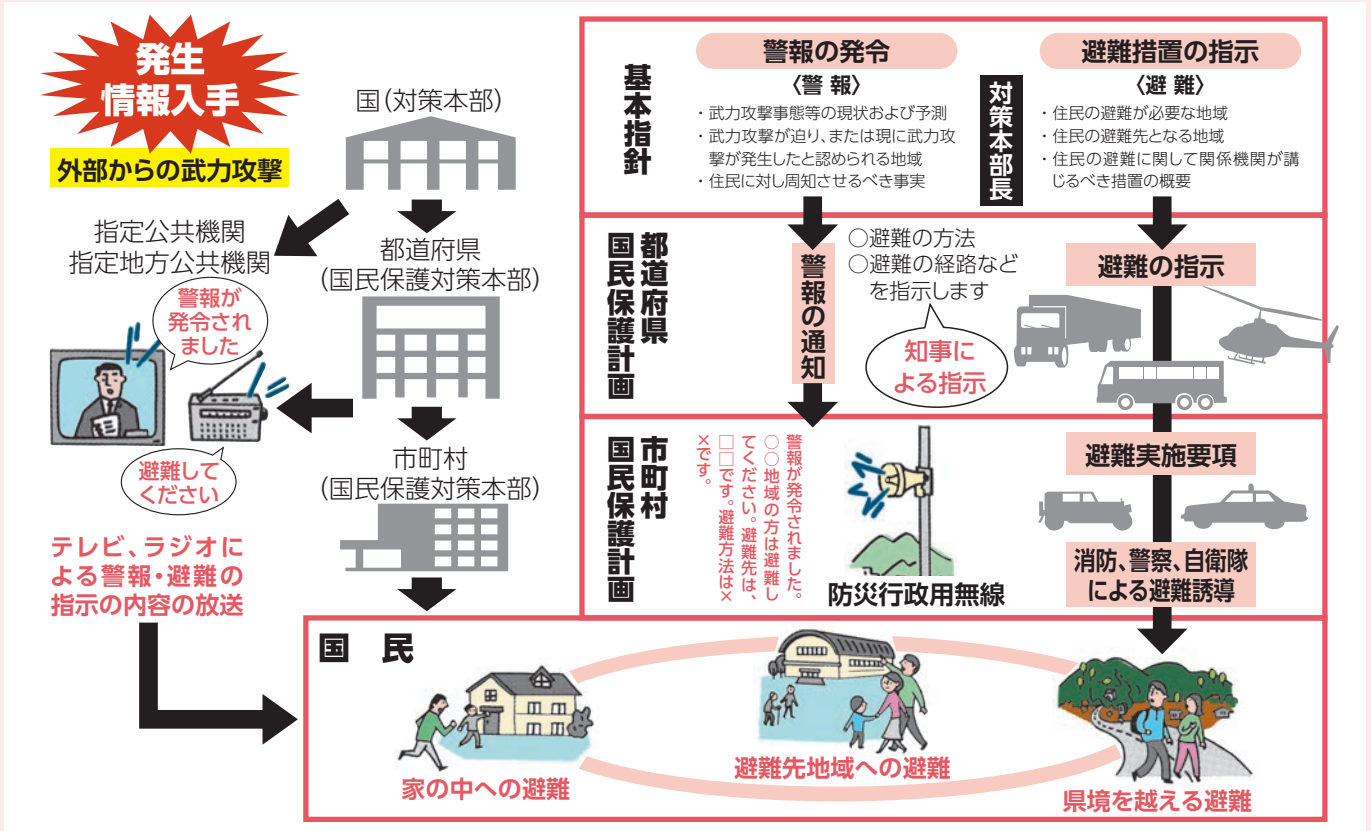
発生
情報入手

外部からの武力攻撃

国(対策本部)

指定公共機関
指定地方公共機関

都道府県
(国民保護対策本部)

警報が発令されました

避難してください

市町村
(国民保護対策本部)

テレビ、ラジオによる警報・避難の指示の内容の放送

基本指針

警報の発令
〈警 報〉
・武力攻撃事態等の現状および予測
・武力攻撃が迫り、または現に武力攻撃が発生したと認められる地域
・住民に対し周知させるべき事実

対策本部長

避難措置の指示
〈避 難〉
・住民の避難が必要な地域
・住民の避難先となる地域
・住民の避難に関して関係機関が講じるべき措置の概要

都道府県国民保護計画

警報の通知

○避難の方法
○避難の経路など
を指示します

知事による指示

避難の指示

市町村国民保護計画

警報が発令されました。○○地域の方は避難してください。避難先は、□□です。避難方法は××です。

防災行政用無線

避難実施要項

消防、警察、自衛隊による避難誘導

国 民

家の中への避難

避難先地域への避難

県境を越える避難